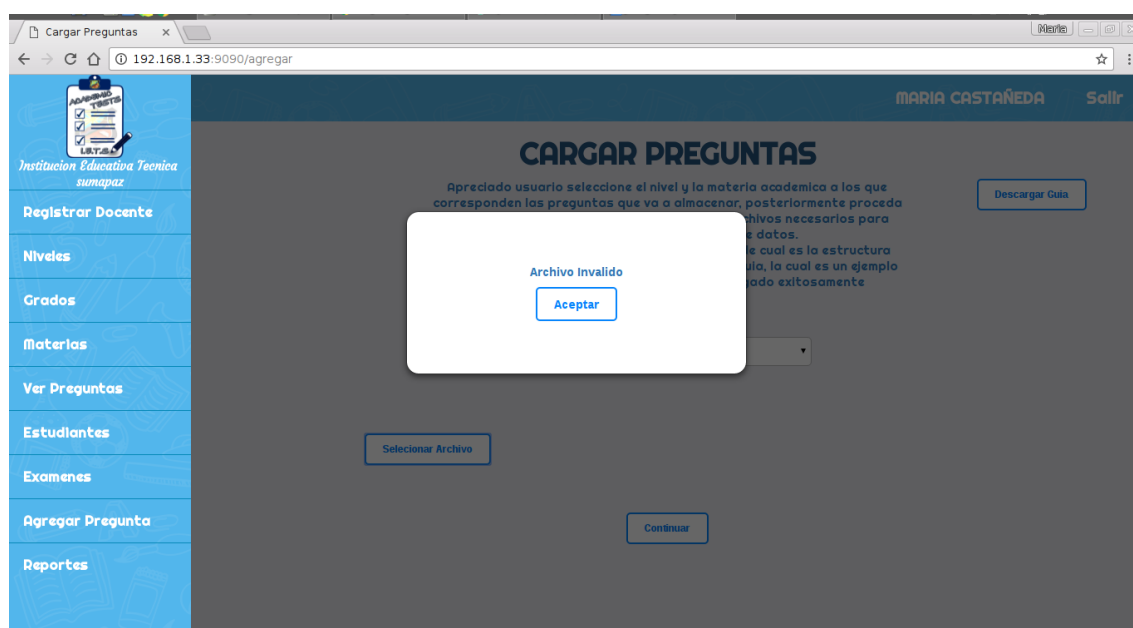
Cargar Preguntas ×

Maria

← → C ⌂ ⓘ 192.168.1.33:9090/agregar

ACADEMIC TESTS
I.E.T.S.

Institucion Educativa Tecnica sumapaz

Registrar Docente
Niveles
Grados
Materias
Ver Preguntas
Estudiantes
Examenes
Agregar Pregunta
Reportes

MARIA CASTAÑEDA Salir

CARGAR PREGUNTAS

Apreciado usuario seleccione el nivel y la materia academica a los que corresponden las preguntas que va a almacenar, posteriormente proceda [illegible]chivos necesarios para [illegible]e datos. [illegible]e cual es la estructura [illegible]uia, la cual es un ejemplo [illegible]gado exitosamente

Descargar Guia

Archivo Invalido

Aceptar

Selecionar Archivo

Continuar